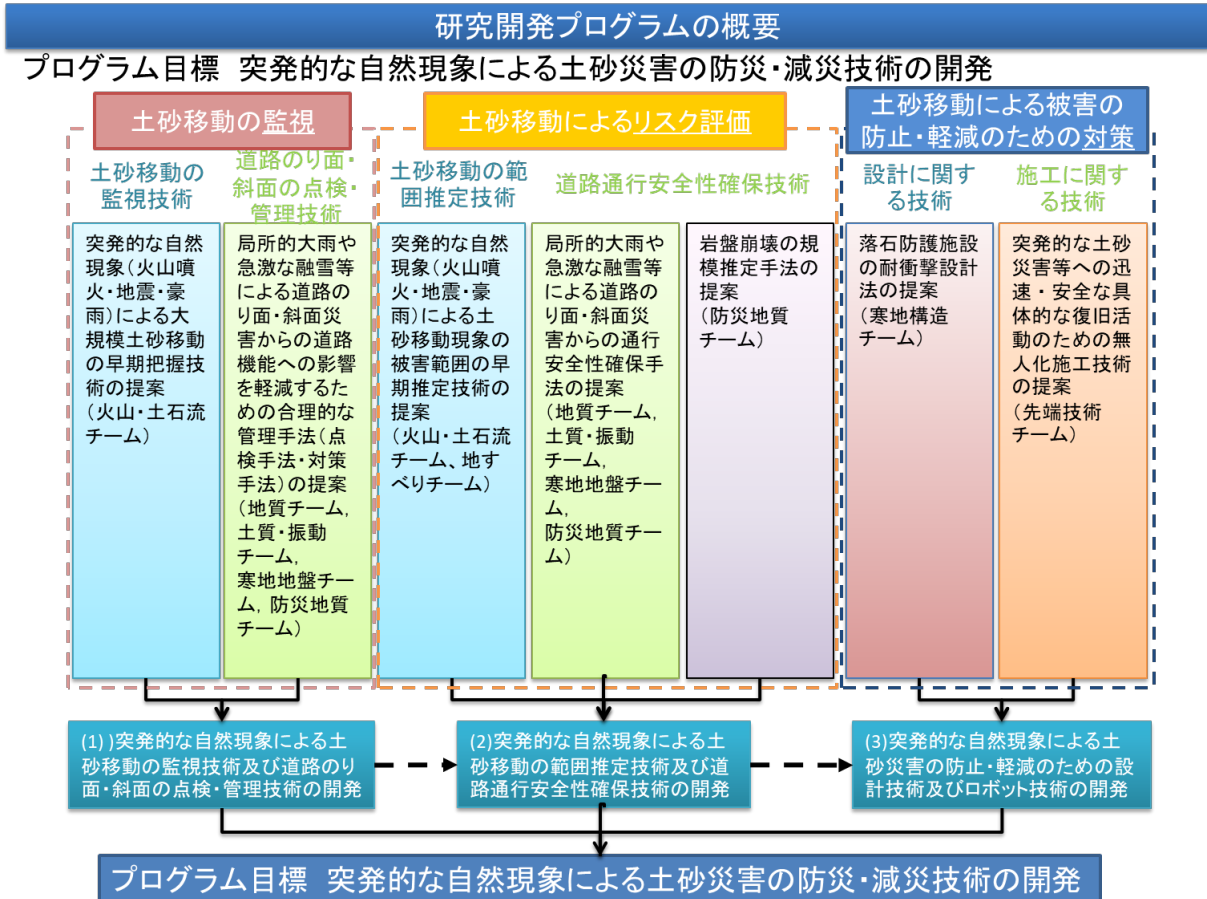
研究開発プログラムの概要

プログラム目標　突発的な自然現象による土砂災害の防災・減災技術の開発

土砂移動の監視

土砂移動によるリスク評価

土砂移動による被害の防止・軽減のための対策

土砂移動の監視技術

道路のり面・斜面の点検・管理技術

土砂移動の範囲推定技術

道路通行安全性確保技術

設計に関する技術

施工に関する技術

突発的な自然現象（火山噴火・地震・豪雨）による大規模土砂移動の早期把握技術の提案（火山・土石流チーム）

局所的大雨や急激な融雪等による道路のり面・斜面災害からの道路機能への影響を軽減するための合理的な管理手法（点検手法・対策手法）の提案（地質チーム，土質・振動チーム，寒地地盤チーム，防災地質チーム）

突発的な自然現象（火山噴火・地震・豪雨）による土砂移動現象の被害範囲の早期推定技術の提案（火山・土石流チーム、地すべりチーム）

局所的大雨や急激な融雪等による道路のり面・斜面災害からの通行安全性確保手法の提案（地質チーム，土質・振動チーム，寒地地盤チーム，防災地質チーム）

岩盤崩壊の規模推定手法の提案（防災地質チーム）

落石防護施設の耐衝撃設計法の提案（寒地構造チーム）

突発的な土砂災害等への迅速・安全な具体的な復旧活動のための無人化施工技術の提案（先端技術チーム）

(1) )突発的な自然現象による土砂移動の監視技術及び道路のり面・斜面の点検・管理技術の開発

(2)突発的な自然現象による土砂移動の範囲推定技術及び道路通行安全性確保技術の開発

(3)突発的な自然現象による土砂災害の防止・軽減のための設計技術及びロボット技術の開発

プログラム目標　突発的な自然現象による土砂災害の防災・減災技術の開発